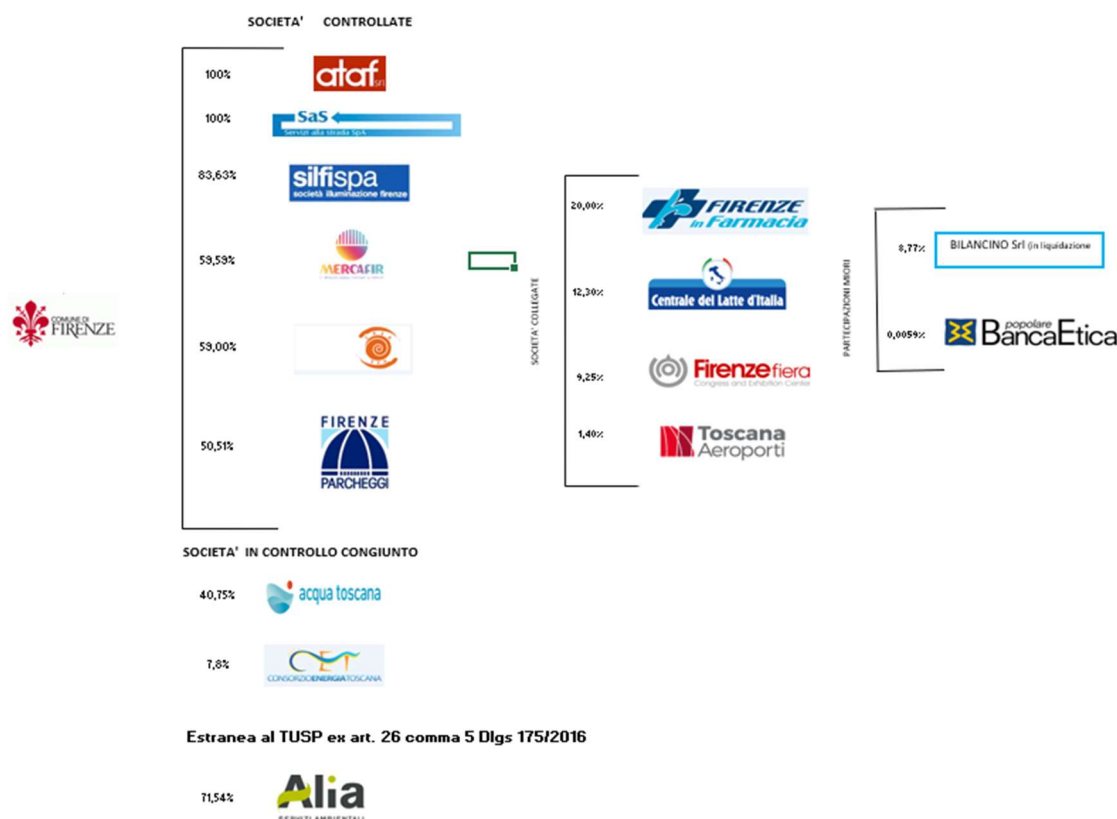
SOCIETA' CONTROLLATE

COMUNE DI FIRENZE

100% ataf Srl

100% SaS Servizi alla strada SpA

83,63% silfispa società illuminazione firenze

59,59% MERCAFIR

59,00%

50,51% FIRENZE PARCHEGGI

SOCIETA' COLLEGATE

20,00% FIRENZE in Farmacia

12,30% Centrale del Latte d'Italia

9,25% Firenze fiera Congress and Exhibition Center

1,40% Toscana Aeroporti

PARTECIPAZIONI MIORI

8,77% BILANCINO Srl (in liquidazione

0,0059% popolare BancaEtica

SOCIETA' IN CONTROLLO CONGIUNTO

40,75% acqua toscana

7,8% CET CONSORZIO ENERGIA TOSCANA

Estranea al TUSP ex art. 26 comma 5 Dlgs 175/2016

71,54% Alia